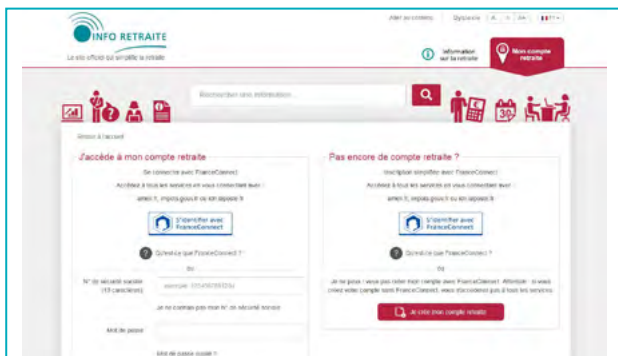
INFO RETRAITE
Le site officiel qui simplifie la retraite

Aller au contenu | Dyslexie | A | A | AA | FR

Information sur la retraite

Mon compte retraite

Rechercher une information...

Retour à l'accueil

J'accède à mon compte retraite

Se connecter avec FranceConnect

Accédez à tous les services en vous connectant avec :

ameli.fr, impots.gouv.fr ou idn.laposte.fr

S'identifier avec FranceConnect

Qu'est-ce que FranceConnect ?

ou

N° de sécurité sociale (13 caractères)

exemple : 1554045993282

Je ne connais pas mon n° de sécurité sociale

Mot de passe

Mot de passe oublié ?

Pas encore de compte retraite ?

Inscription simplifiée avec FranceConnect

Accédez à tous les services en vous connectant avec :

ameli.fr, impots.gouv.fr ou idn.laposte.fr

S'identifier avec FranceConnect

Qu'est-ce que FranceConnect ?

ou

Je ne peux / veux pas relier mon compte avec FranceConnect. Attention : si vous créez votre compte sans FranceConnect, vous n'accéderez pas à tous les services.

Je crée mon compte retraite